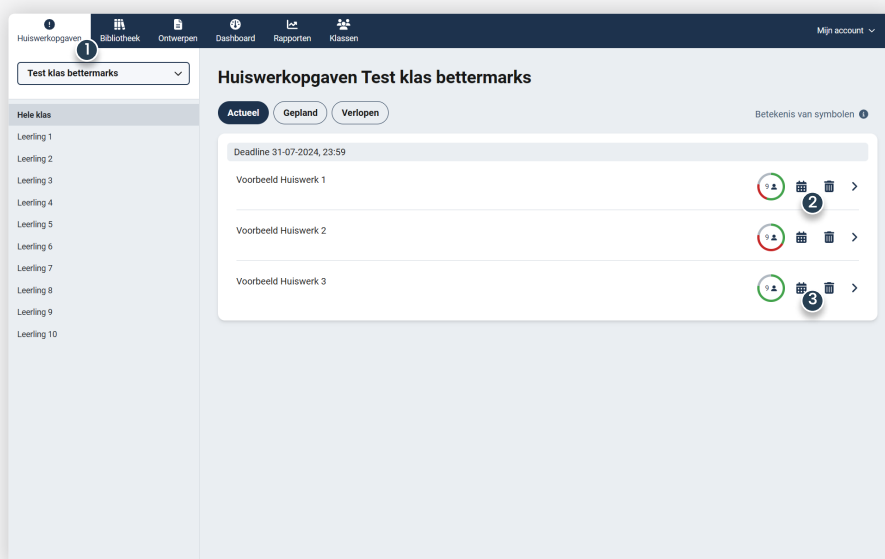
Huiswerkopgaven 1 Bibliotheek Ontwerpen Dashboard Rapporten Klassen Mijn account

Test klas bettermarks

Hele klas
Leerling 1
Leerling 2
Leerling 3
Leerling 4
Leerling 5
Leerling 6
Leerling 7
Leerling 8
Leerling 9
Leerling 10

Huiswerkopgaven Test klas bettermarks

Actueel Gepland Verlopen

Betekenis van symbolen

Deadline 31-07-2024, 23:59

Voorbeeld Huiswerk 1 9

2

Voorbeeld Huiswerk 2 9

Voorbeeld Huiswerk 3 9

3